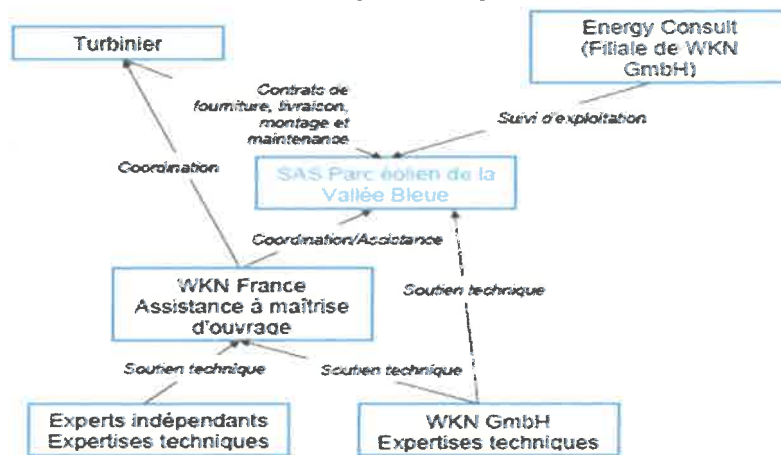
Turbinier

Energy Consult (Filiale de WKN GmbH)

Contrats de fourniture, livraison, montage et maintenance

Suivi d'exploitation

Coordination

SAS Parc éolien de la Vallée Bleue

Coordination/Assistance

WKN France Assistance à maîtrise d'ouvrage

Soutien technique

Soutien technique

Soutien technique

Experts indépendants Expertises techniques

WKN GmbH Expertises techniques